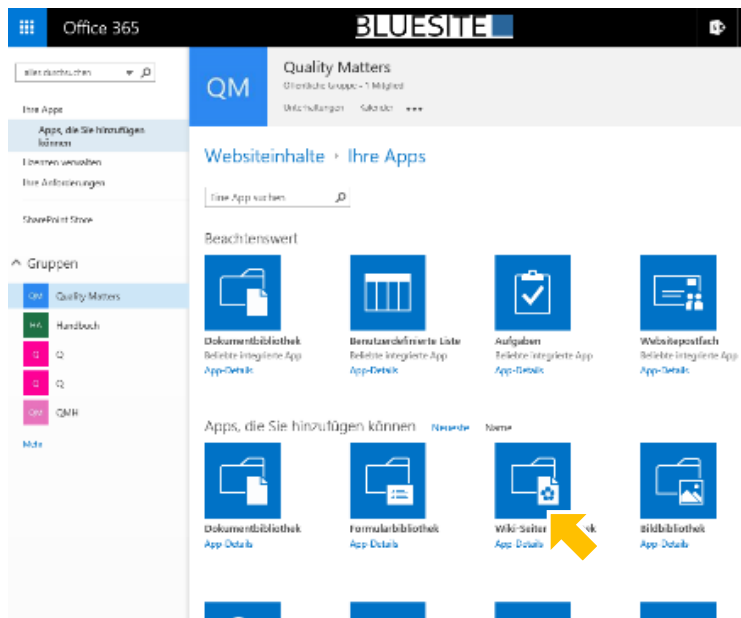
Office 365

BLUESITE

Alles durchsuchen

Ihre Apps

Apps, die Sie hinzufügen können

Lizenzen verwalten

Ihre Anforderungen

SharePoint Store

Gruppen

QM Quality Matters

HA Handbuch

Q Q

Q Q

QM QMH

Mehr

QM

Quality Matters

Öffentliche Gruppe • 1 Mitglied

Unterhaltungen Kalender •••

Websiteinhalte › Ihre Apps

Eine App suchen

Beachtenswert

Dokumentbibliothek
Beliebte integrierte App
App-Details

Benutzerdefinierte Liste
Beliebte integrierte App
App-Details

Aufgaben
Beliebte integrierte App
App-Details

Websitepostfach
Beliebte integrierte App
App-Details

Apps, die Sie hinzufügen können Neueste Name

Dokumentbibliothek
App Details

Formularbibliothek
App Details

Wiki-Seiten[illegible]k
App Details

Bildbibliothek
App Details